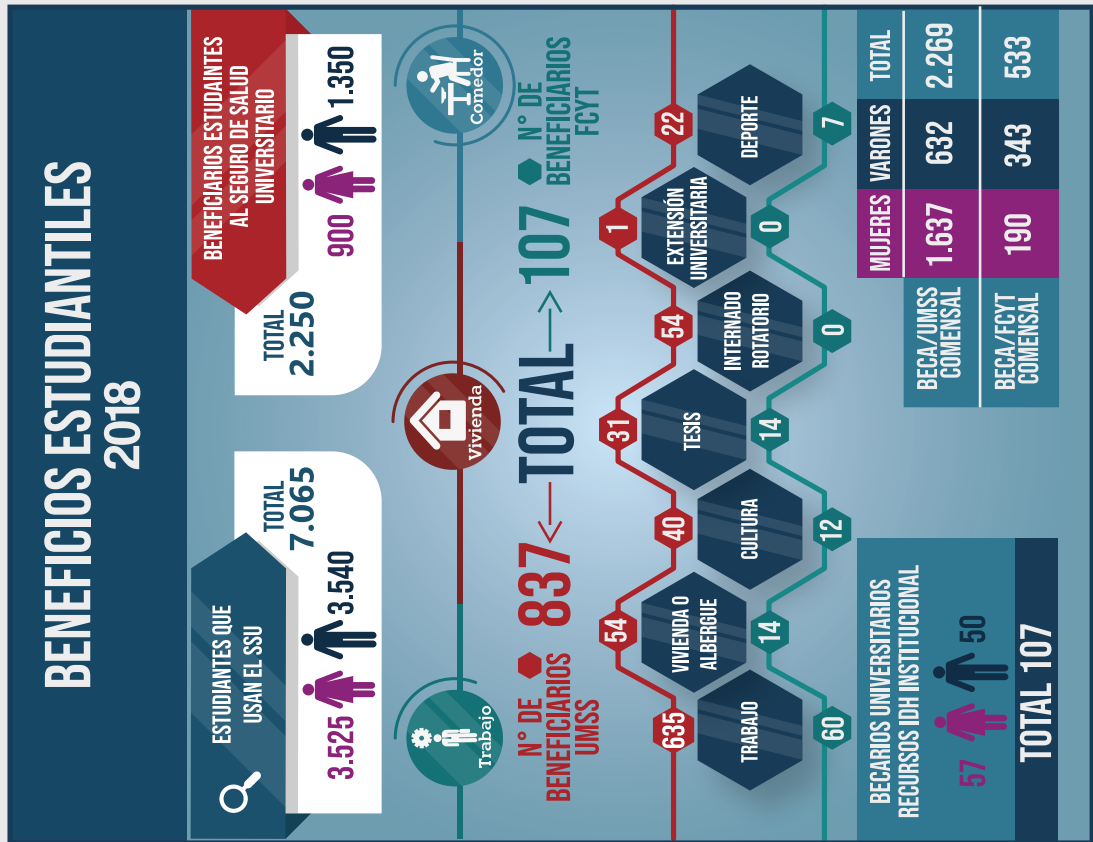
BENEFICIOS ESTUDIANTILES 2018

ESTUDIANTES QUE USAN EL SSU

3.525

3.540

TOTAL 7.065

BENEFICIARIOS ESTUDAINTES AL SEGURO DE SALUD UNIVERSITARIO

900

1.350

TOTAL 2.250

Trabajo

Vivienda

Comedor

N° DE BENEFICIARIOS UMSS

837 ← TOTAL → 107

N° DE BENEFICIARIOS FCYT

635 TRABAJO 60

54 VIVIENDA O ALBERGUE 14

40 CULTURA 12

31 TESIS 14

54 INTERNADO ROTATORIO 0

1 EXTENSIÓN UNIVERSITARIA 0

22 DEPORTE 7

| | MUJERES | VARONES | TOTAL |
|---|---|---|---|
| BECA/UMSS COMENSAL | 1.637 | 632 | 2.269 |
| BECA/FCYT COMENSAL | 190 | 343 | 533 |

BECARIOS UNIVERSITARIOS RECURSOS IDH INSTITUCIONAL

57

50

TOTAL 107